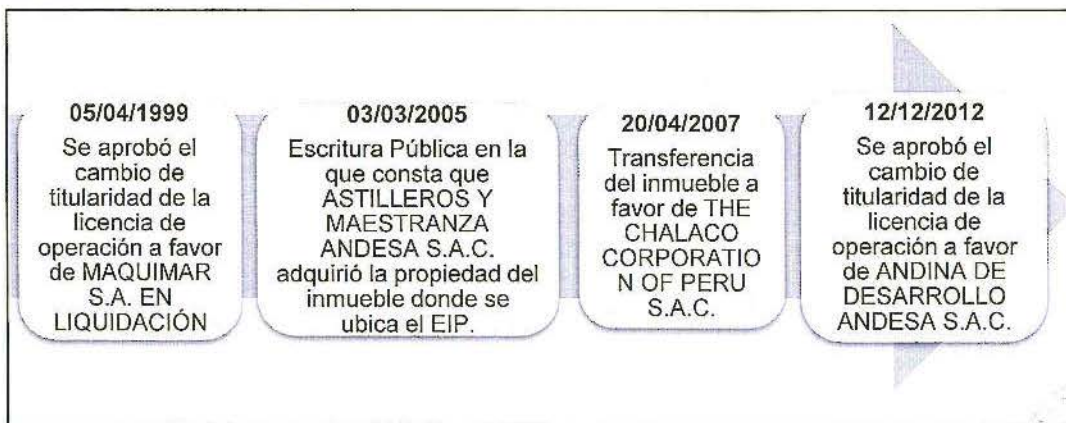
05/04/1999
Se aprobó el cambio de titularidad de la licencia de operación a favor de MAQUIMAR S.A. EN LIQUIDACIÓN

03/03/2005
Escritura Pública en la que consta que ASTILLEROS Y MAESTRANZA ANDESA S.A.C. adquirió la propiedad del inmueble donde se ubica el EIP.

20/04/2007
Transferencia del inmueble a favor de THE CHALACO CORPORATIO N OF PERU S.A.C.

12/12/2012
Se aprobó el cambio de titularidad de la licencia de operación a favor de ANDINA DE DESARROLLO ANDESA S.A.C.